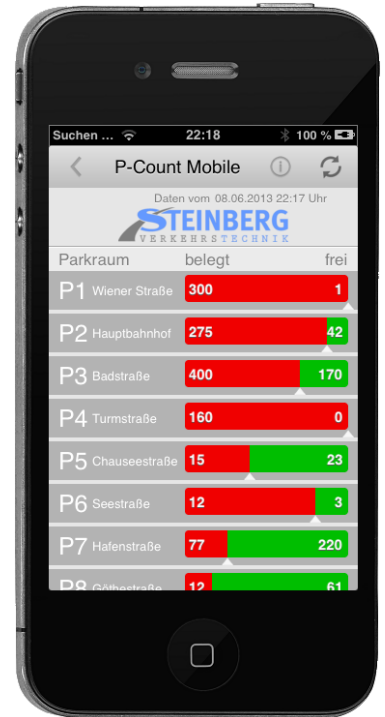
Suchen 22:18 100 %

P-Count Mobile

Daten vom 08.06.2013 22:17 Uhr

STEINBERG
VERKEHRSTECHNIK

| Parkraum | belegt | frei |
|---|---|---|
| P1 Wiener Straße | 300 | 1 |
| P2 Hauptbahnhof | 275 | 42 |
| P3 Badstraße | 400 | 170 |
| P4 Turmstraße | 160 | 0 |
| P5 Chauseestraße | 15 | 23 |
| P6 Seestraße | 12 | 3 |
| P7 Hafenstraße | 77 | 220 |
| P8 Göthestraße | 12 | 61 |